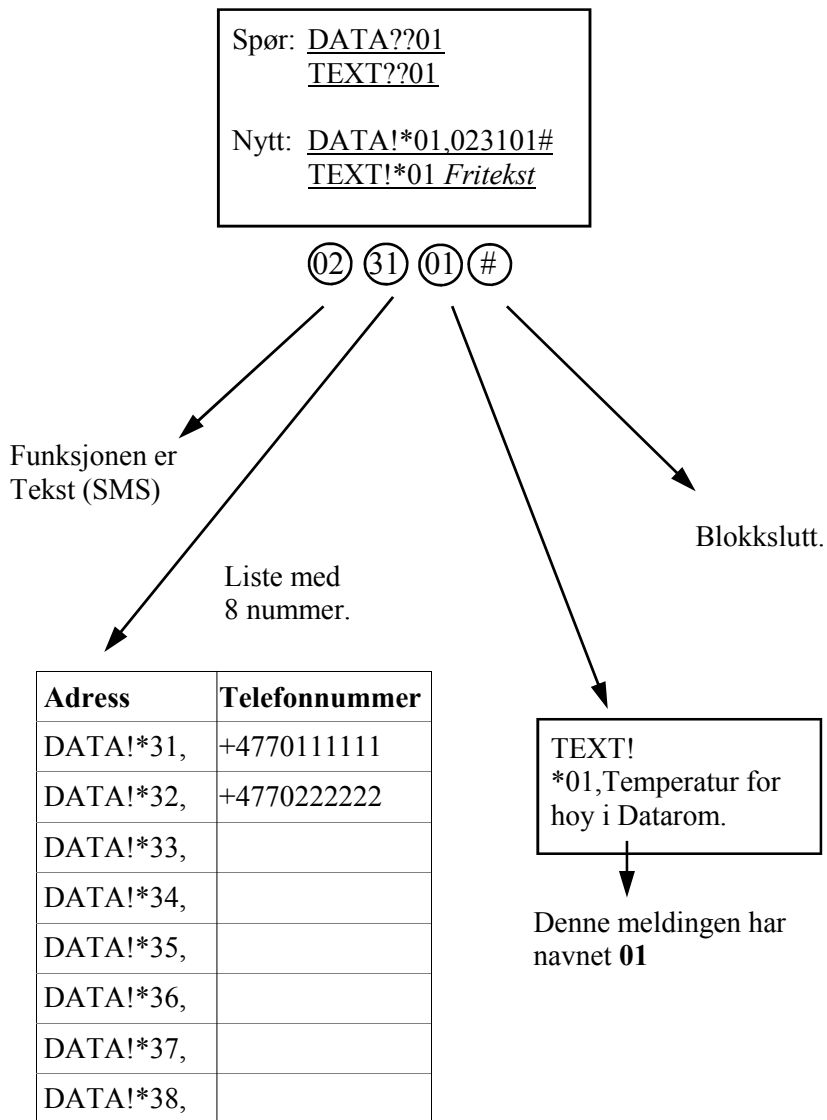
Spør: DATA??01
TEXT??01

Nytt: DATA!*01,023101#
TEXT!*01 *Fritekst*

02 31 01 #

Funksjonen er Tekst (SMS)

Liste med 8 nummer.

Blokkslutt.

| **Adress** | **Telefonnummer** |
|---|---|
| DATA!*31, | +4770111111 |
| DATA!*32, | +4770222222 |
| DATA!*33, | |
| DATA!*34, | |
| DATA!*35, | |
| DATA!*36, | |
| DATA!*37, | |
| DATA!*38, | |

TEXT!
*01,Temperatur for hoy i Datarom.

Denne meldingen har navnet **01**